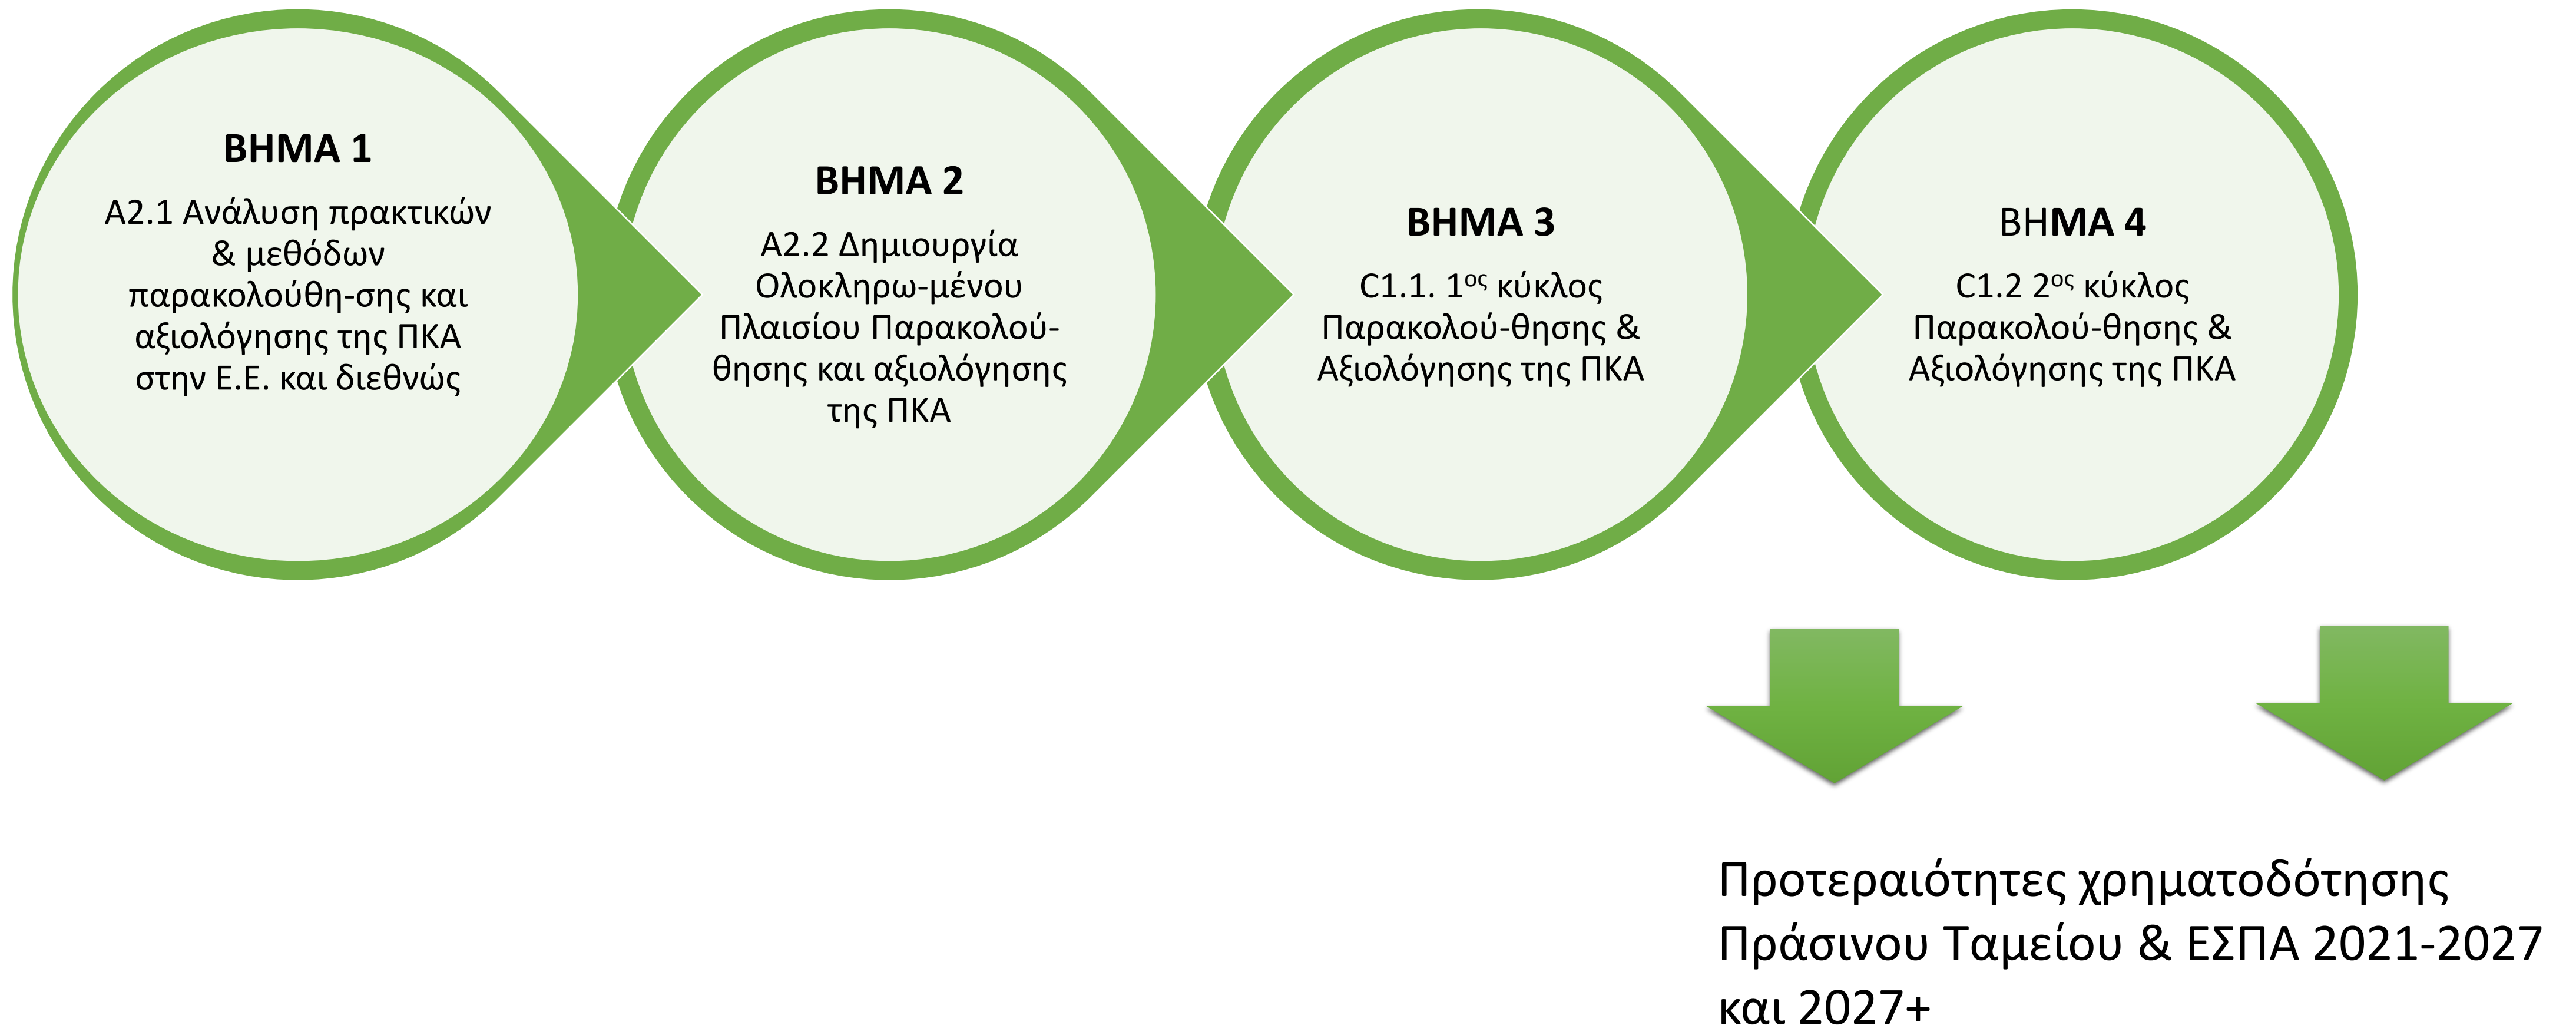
ΒΗΜΑ 1

Α2.1 Ανάλυση πρακτικών & μεθόδων παρακολούθη-σης και αξιολόγησης της ΠΚΑ στην Ε.Ε. και διεθνώς

ΒΗΜΑ 2

Α2.2 Δημιουργία Ολοκληρω-μένου Πλαισίου Παρακολού-θησης και αξιολόγησης της ΠΚΑ

ΒΗΜΑ 3

C1.1. 1$^{ος}$ κύκλος Παρακολού-θησης & Αξιολόγησης της ΠΚΑ

ΒΗΜΑ 4

C1.2 2$^{ος}$ κύκλος Παρακολού-θησης & Αξιολόγησης της ΠΚΑ

Προτεραιότητες χρηματοδότησης Πράσινου Ταμείου & ΕΣΠΑ 2021-2027 και 2027+